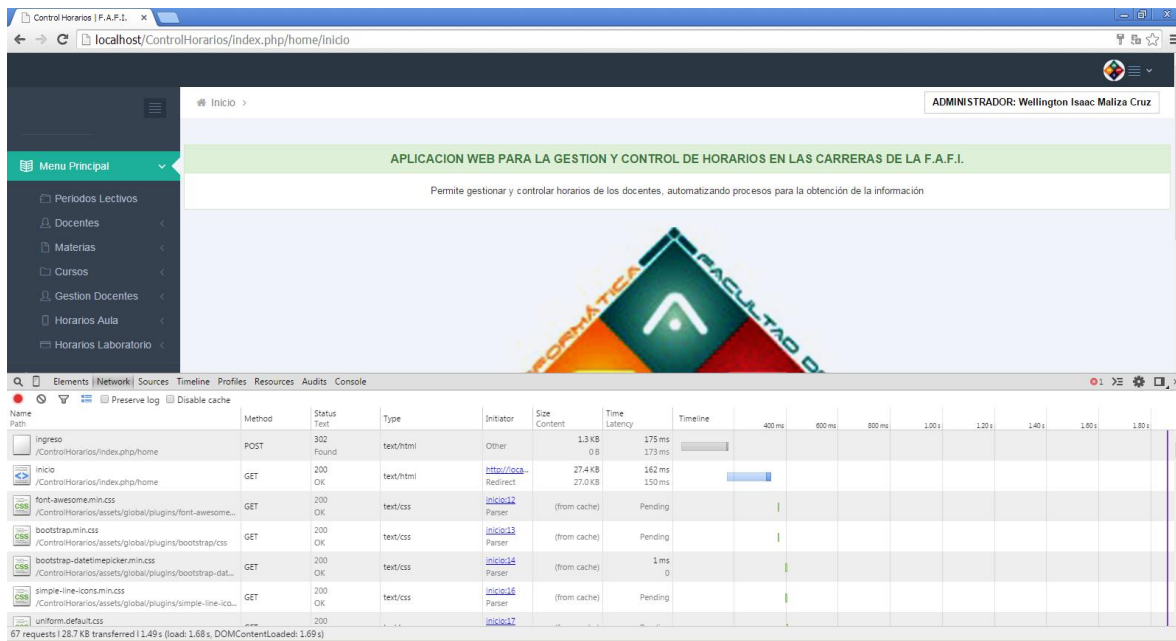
Control Horarios | F.A.F.I. ×

localhost/ControlHorarios/index.php/home/inicio

Inicio >

ADMINISTRADOR: Wellington Isaac Maliza Cruz

Menu Principal

Periodos Lectivos

Docentes

Materias

Cursos

Gestion Docentes

Horarios Aula

Horarios Laboratorio

APLICACION WEB PARA LA GESTION Y CONTROL DE HORARIOS EN LAS CARRERAS DE LA F.A.F.I.

Permite gestionar y controlar horarios de los docentes, automatizando procesos para la obtención de la información

FORMÁTICA FACULTAD D

Elements Network Sources Timeline Profiles Resources Audits Console

Preserve log Disable cache

| Name Path | Method | Status Text | Type | Initiator | Size Content | Time Latency | Timeline |
|---|---|---|---|---|---|---|---|
| ingreso /ControlHorarios/index.php/home | POST | 302 Found | text/html | Other | 1.3 KB 0 B | 175 ms 173 ms | |
| inicio /ControlHorarios/index.php/home | GET | 200 OK | text/html | http://loca... Redirect | 27.4 KB 27.0 KB | 162 ms 150 ms | |
| font-awesome.min.css /ControlHorarios/assets/global/plugins/font-awesome... | GET | 200 OK | text/css | inicio:12 Parser | (from cache) | Pending | |
| bootstrap.min.css /ControlHorarios/assets/global/plugins/bootstrap/css | GET | 200 OK | text/css | inicio:13 Parser | (from cache) | Pending | |
| bootstrap-datetimepicker.min.css /ControlHorarios/assets/global/plugins/bootstrap-dat... | GET | 200 OK | text/css | inicio:14 Parser | (from cache) | 1 ms 0 | |
| simple-line-icons.min.css /ControlHorarios/assets/global/plugins/simple-line-ico... | GET | 200 OK | text/css | inicio:16 Parser | (from cache) | Pending | |
| uniform.default.css | | 200 | | inicio:17 | | | |

400 ms 600 ms 800 ms 1.00 s 1.20 s 1.40 s 1.60 s 1.80 s

67 requests | 28.7 KB transferred | 1.49 s (load: 1.68 s, DOMContentLoaded: 1.69 s)